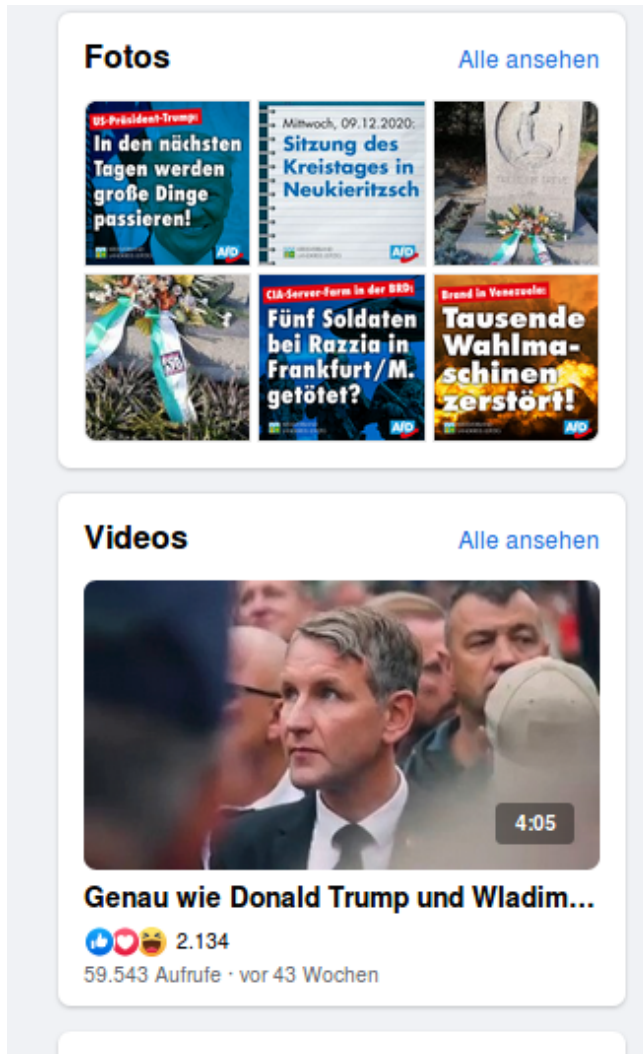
Fotos

Alle ansehen

US-Präsident Trump:
In den nächsten Tagen werden große Dinge passieren!
AfD

Mittwoch, 09.12.2020:
Sitzung des Kreistages in Neukieritzsch
AfD

CIA-Server-Farm in der BRD:
Fünf Soldaten bei Razzia in Frankfurt/M. getötet?
AfD

Brand in Venezuela:
Tausende Wahlmaschinen zerstört!
AfD

Videos

Alle ansehen

4:05

Genau wie Donald Trump und Wladim...

2.134

59.543 Aufrufe · vor 43 Wochen